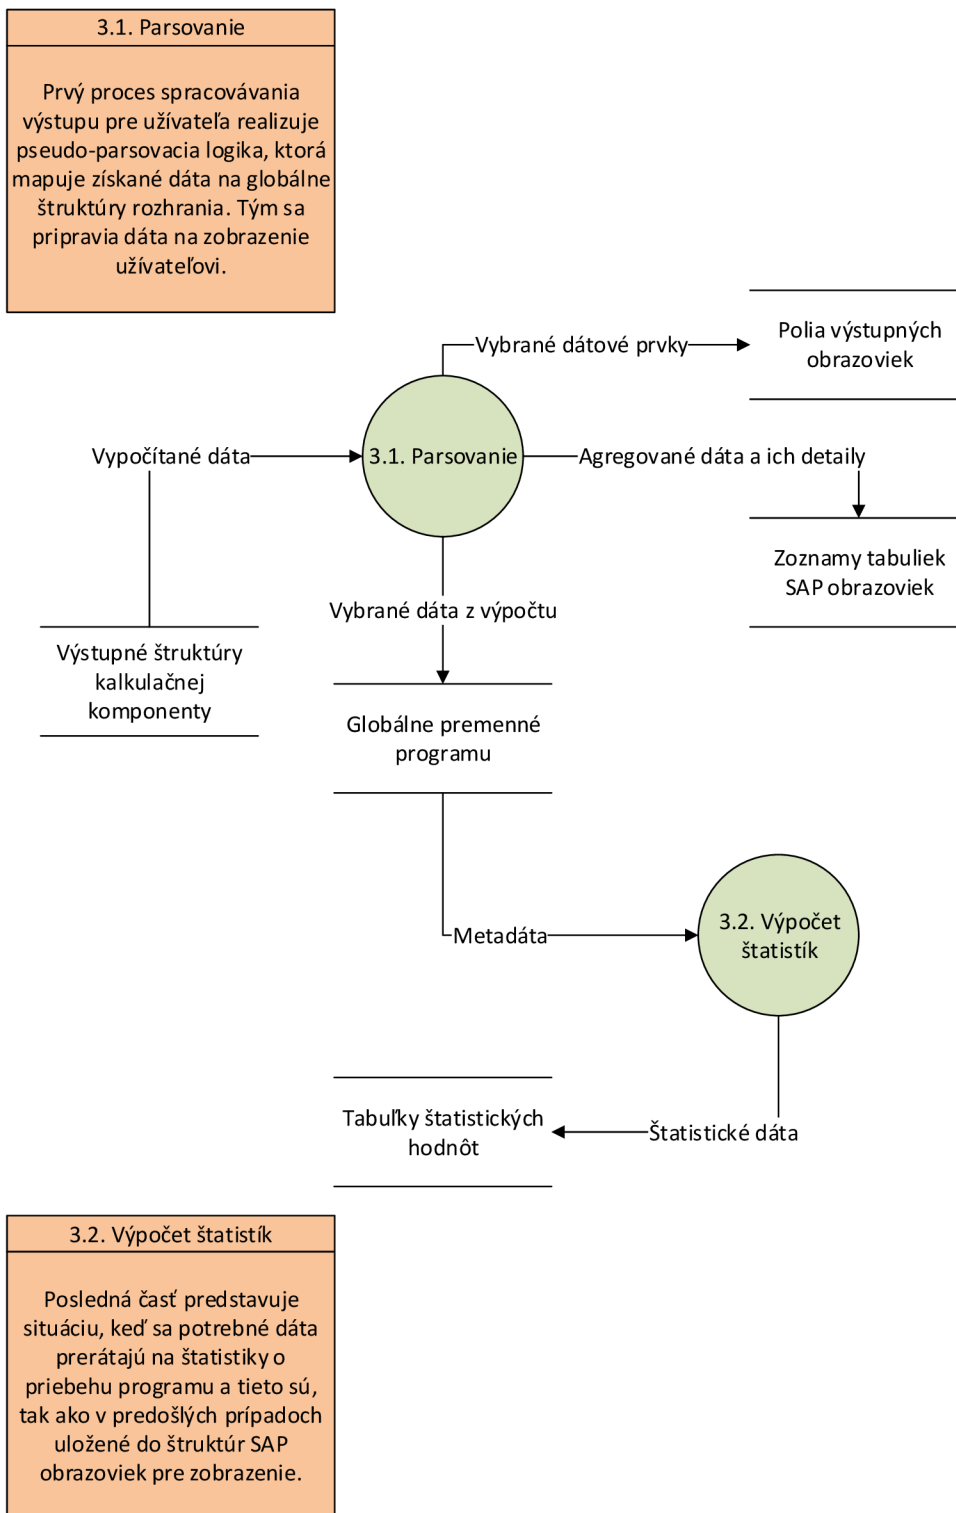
3.1. Parsovanie

Prvý proces spracovávania výstupu pre užívateľa realizuje pseudo-parsovacia logika, ktorá mapuje získané dáta na globálne štruktúry rozhrania. Tým sa pripravia dáta na zobrazenie užívateľovi.

Vybrané dátové prvky

Polia výstupných obrazoviek

Vypočítané dáta

3.1. Parsovanie

Agregované dáta a ich detaily

Zoznamy tabuliek SAP obrazoviek

Vybrané dáta z výpočtu

Výstupné štruktúry kalkulačnej komponenty

Globálne premenné programu

Metadáta

3.2. Výpočet štatistík

Tabuľky štatistických hodnôt

Štatistické dáta

3.2. Výpočet štatistík

Posledná časť predstavuje situáciu, keď sa potrebné dáta prerátajú na štatistiky o priebehu programu a tieto sú, tak ako v predošlých prípadoch uložené do štruktúr SAP obrazoviek pre zobrazenie.